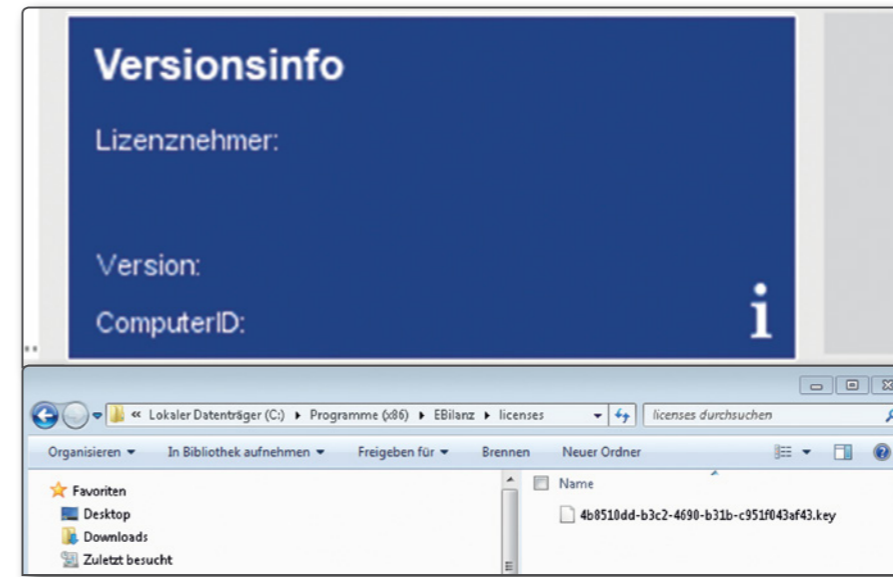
Versionsinfo

Lizenznehmer:

Version:

ComputerID:

i

« Lokaler Datenträger (C:) ▸ Programme (x86) ▸ EBilanz ▸ licenses

licenses durchsuchen

Organisieren ▾ In Bibliothek aufnehmen ▾ Freigeben für ▾ Brennen Neuer Ordner

Favoriten
Desktop
Downloads
Zuletzt besucht

Name

4b8510dd-b3c2-4690-b31b-c951f043af43.key